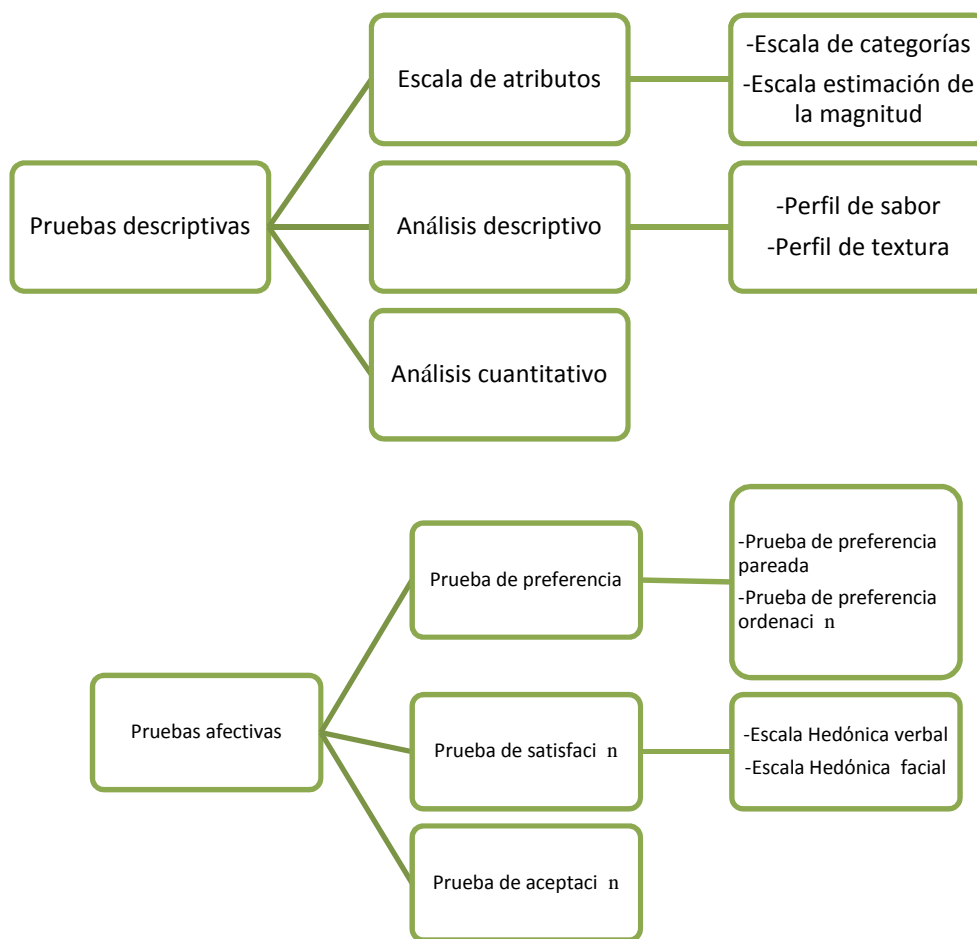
Pruebas descriptivas

Escala de atributos

-Escala de categorías
-Escala estimación de la magnitud

Análisis descriptivo

-Perfil de sabor
-Perfil de textura

Análisis cuantitativo

Pruebas afectivas

Prueba de preferencia

-Prueba de preferencia pareada
-Prueba de preferencia ordenaci n

Prueba de satisfaci n

-Escala Hedónica verbal
-Escala Hedónica facial

Prueba de aceptaci n